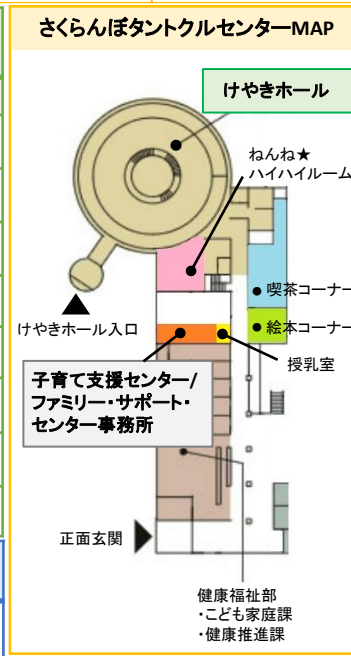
さくらんぼタントクルセンターMAP

けやきホール

ねんね★
ハイハイルーム

喫茶コーナー

絵本コーナー

けやきホール入口

授乳室

子育て支援センター/
ファミリー・サポート・
センター事務所

正面玄関

健康福祉部
・こども家庭課
・健康推進課